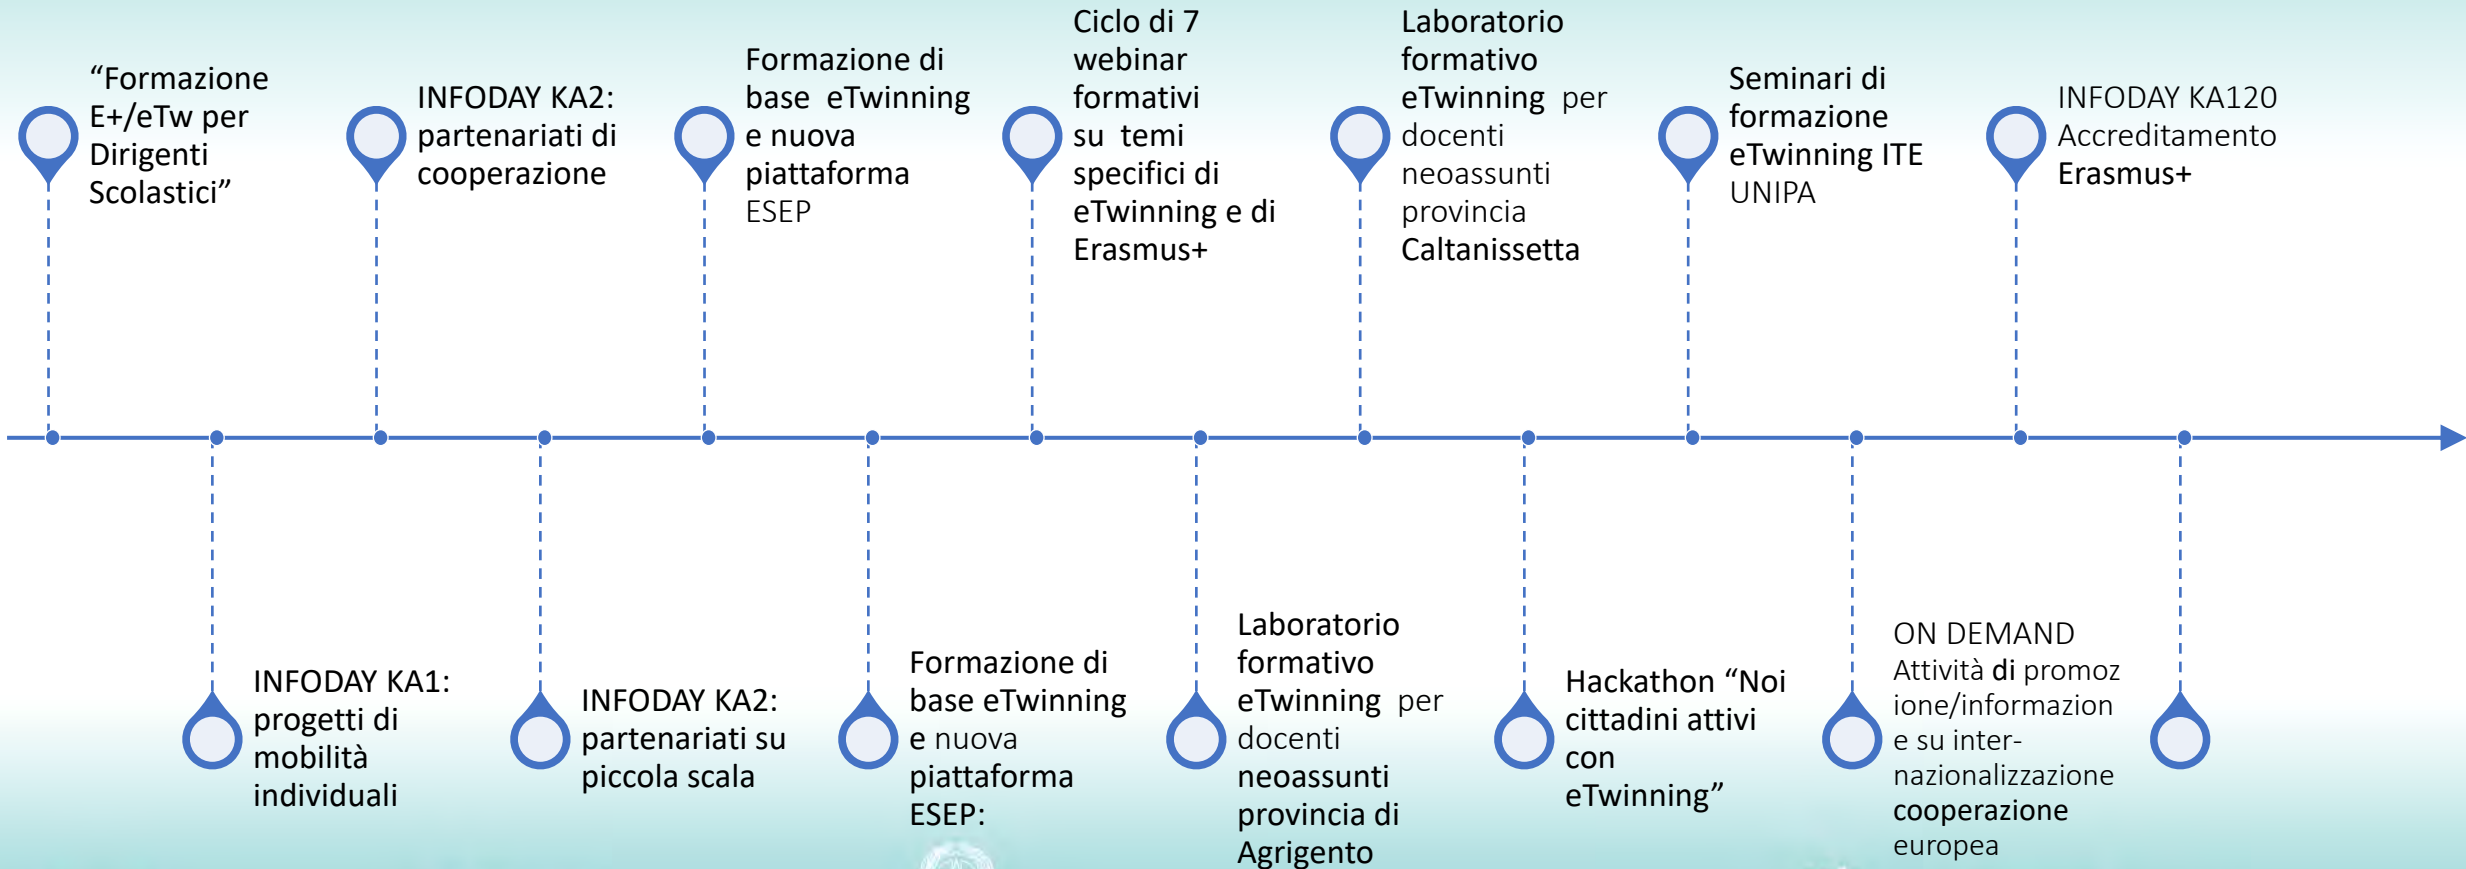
“Formazione E+/eTw per Dirigenti Scolastici”

INFODAY KA1: progetti di mobilità individuali

INFODAY KA2: partenariati di cooperazione

INFODAY KA2: partenariati su piccola scala

Formazione di base eTwinning e nuova piattaforma ESEP

Formazione di base eTwinning e nuova piattaforma ESEP:

Ciclo di 7 webinar formativi su temi specifici di eTwinning e di Erasmus+

Laboratorio formativo eTwinning per docenti neoassunti provincia di Agrigento

Laboratorio formativo eTwinning per docenti neoassunti provincia Caltanissetta

Hackathon “Noi cittadini attivi con eTwinning”

Seminari di formazione eTwinning ITE UNIPA

ON DEMAND Attività di promozione/informazione e su inter-nazionalizzazione cooperazione europea

INFODAY KA120 Accreditamento Erasmus+